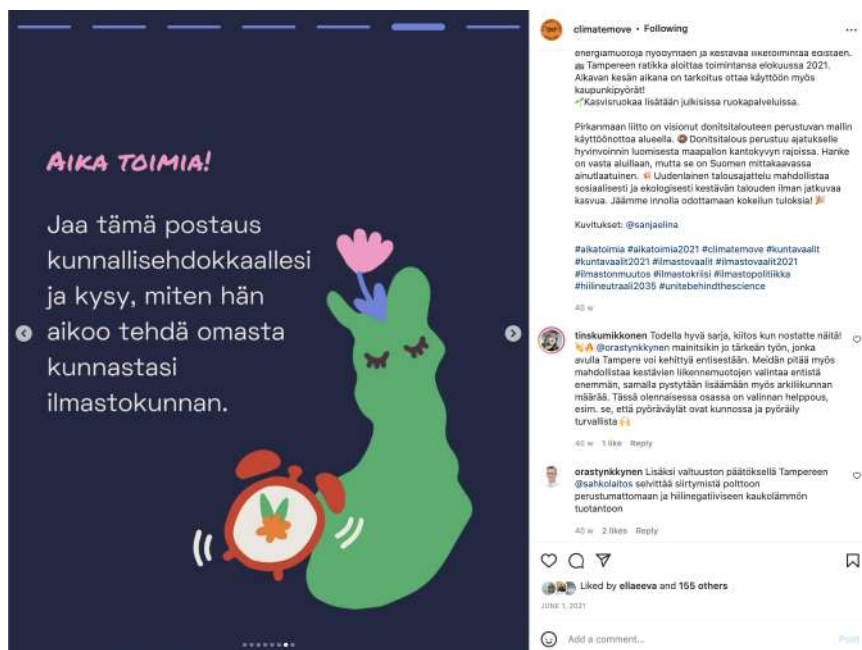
Aika toimia!

Jaa tämä postaus kunnallisehdokkaallesi ja kysy, miten hän aikoo tehdä omasta kunnastasi ilmastokunnan.

climatemove • Following

energiamuotoja hyödyntäen ja kestävää liiketoimintaa edistäen.
🚋 Tampereen ratikka aloittaa toimintansa elokuussa 2021. Alkavan kesän aikana on tarkoitus ottaa käyttöön myös kaupunkipyörät!
🌱Kasvisruokaa lisätään julkisissa ruokapalveluissa.

Pirkanmaan liitto on visionut donitsitalouteen perustuvan mallin käyttöönottoa alueella. 🍩 Donitsitalous perustuu ajatukselle hyvinvoinnin luomisesta maapallon kantokyvyn rajoissa. Hanke on vasta alullaan, mutta se on Suomen mittakaavassa ainutlaatuinen. 📢 Uudenlainen talousajattelu mahdollistaa sosiaalisesti ja ekologisesti kestävän talouden ilman jatkuvaa kasvua. Jäämme innolla odottamaan kokeilun tuloksia! 🎉

Kuvitukset: @sanjaelina

#aikatoimia #aikatoimia2021 #climatemove #kuntavaalit #kuntavaalit2021 #ilmastovaalit #ilmastovaalit2021 #ilmastonmuutos #ilmastokriisi #ilmastopolitiikka #hiilineutraali2035 #unitebehindthescience

40 w

tinskumikkonen Todella hyvä sarja, kiitos kun nostatte näitä! 👏🔥 @orastynkkynen mainitsikin jo tärkeän työn, jonka avulla Tampere voi kehittyä entisestään. Meidän pitää myös mahdollistaa kestävien liikennemuotojen valintaa entistä enemmän, samalla pystytään lisäämään myös arkiliikunnan määrää. Tässä olennaisessa osassa on valinnan helppous, esim. se, että pyöräväylät ovat kunnossa ja pyöräily turvallista 🙌

40 w 1 like Reply

orastynkkynen Lisäksi valtuuston päätöksellä Tampereen @sahkolaitos selvittää siirtymistä polttoon perustumattomaan ja hiilinegatiiviseen kaukolämmön tuotantoon

40 w 2 likes Reply

Liked by ellaeeva and 155 others

JUNE 1, 2021

Add a comment...

Post